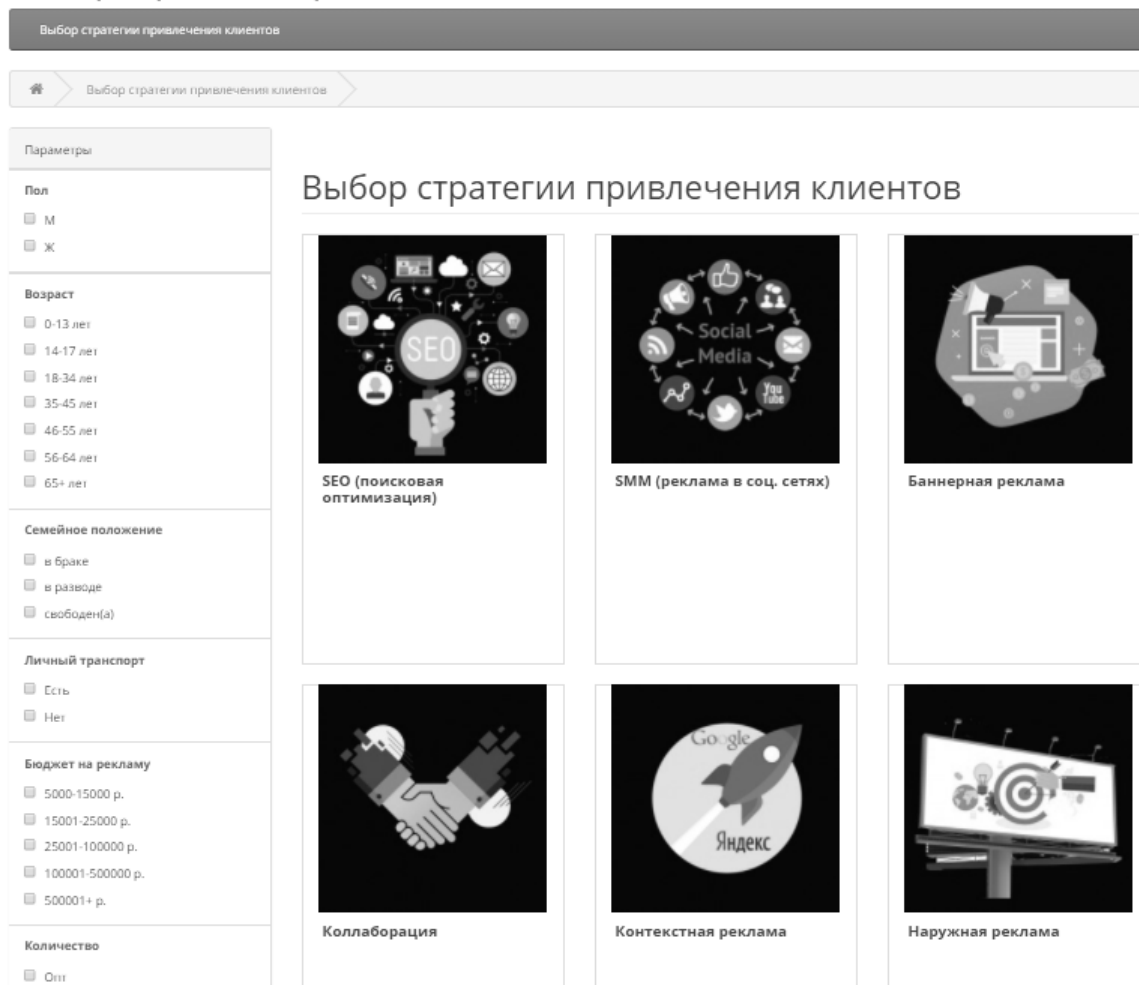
Выбор стратегии привлечения клиентов

Выбор стратегии привлечения клиентов

Параметры

Пол

М

Ж

Возраст

0-13 лет

14-17 лет

18-34 лет

35-45 лет

46-55 лет

56-64 лет

65+ лет

Семейное положение

в браке

в разводе

свободен(а)

Личный транспорт

Есть

Нет

Бюджет на рекламу

5000-15000 р.

15001-25000 р.

25001-100000 р.

100001-500000 р.

500001+ р.

Количество

Опт

Выбор стратегии привлечения клиентов

SEO

Social Media

You Tube

SEO (поисковая оптимизация)

SMM (реклама в соц. сетях)

Баннерная реклама

Google

Яндекс

Коллаборация

Контекстная реклама

Наружная реклама